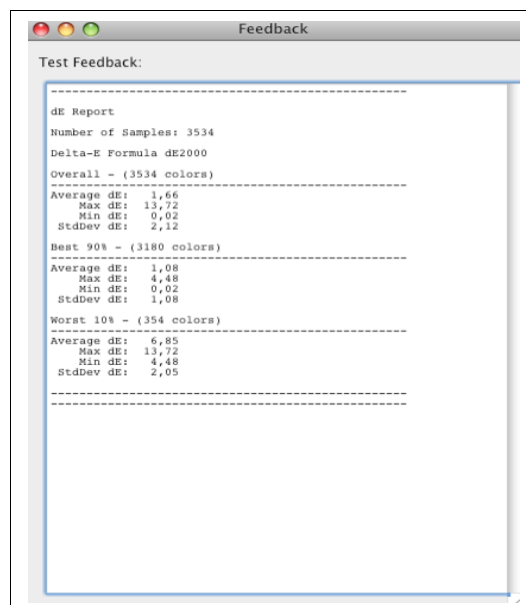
Feedback

Test Feedback:

----------------------------------------------

dE Report

Number of Samples: 3534

Delta-E Formula dE2000

Overall - (3534 colors)
----------------------------------------------
Average dE: 1,66
Max dE: 13,72
Min dE: 0,02
StdDev dE: 2,12

Best 90% - (3180 colors)
----------------------------------------------
Average dE: 1,08
Max dE: 4,48
Min dE: 0,02
StdDev dE: 1,08

Worst 10% - (354 colors)
----------------------------------------------
Average dE: 6,85
Max dE: 13,72
Min dE: 4,48
StdDev dE: 2,05

----------------------------------------------
----------------------------------------------